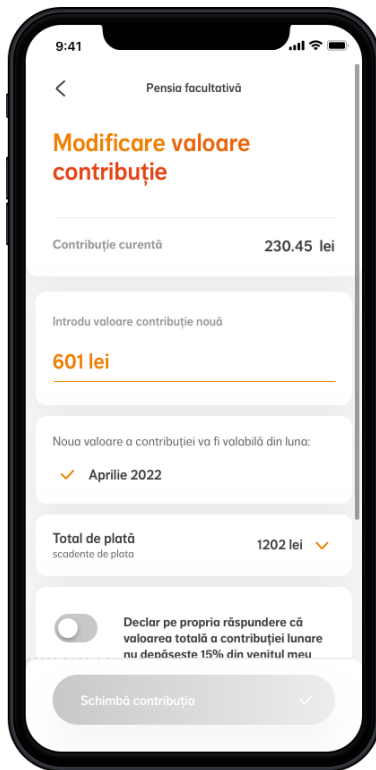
9:41

Pensia facultativă

Modificare valoare contribuție

Contribuție curentă 230.45 lei

Introdu valoare contribuție nouă

601 lei

Noua valoare a contribuției va fi valabilă din luna:

Aprilie 2022

Total de plată
scadente de plata
1202 lei

Declar pe propria răspundere că valoarea totală a contribuției lunare nu depășeste 15% din venitul meu

Schimbă contribuția